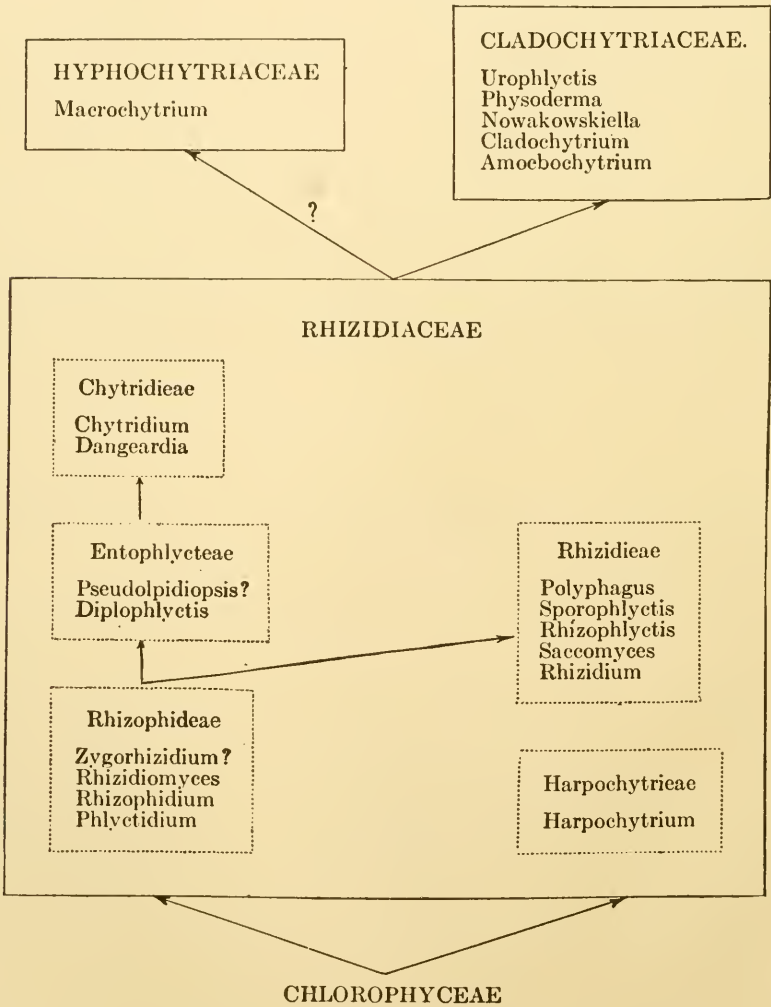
HYPHOCHYTRIACEAE

Macrochytrium

CLADOCHYTRIACEAE.

Urophlyctis
Physoderma
Nowakowskiella
Cladochytrium
Amoebochytrium

?

RHIZIDIACEAE

Chytridieae

Chytridium
Dangeardia

Entophlycteae

Pseudolpidiopsis?
Diplophlyctis

Rhizidieae

Polyphagus
Sporophlyctis
Rhizophlyctis
Saccomyces
Rhizidium

Rhizophideae

Zygorhizidium?
Rhizidiomyces
Rhizophidium
Phlyctidium

Harpochytrieae

Harpochytrium

CHLOROPHYCEAE